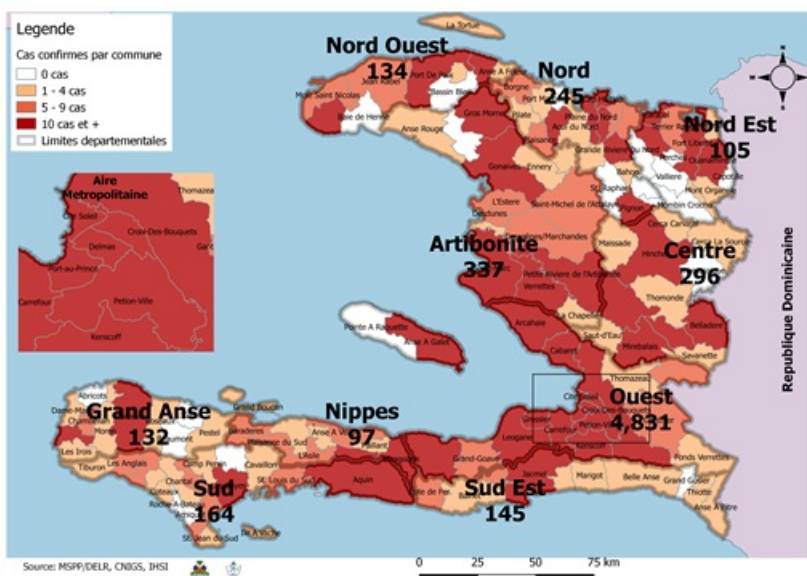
Legende
Cas confirmes par commune
0 cas
1 - 4 cas
5 - 9 cas
10 cas et +
Limites departementales

Aire Metropolitaine
Cite Soleil
Croix-Des-Bouquets
Delmas
Port-au-Prince
Carrefour
Petion-Ville
Kenscoff
Thomazeau

La Tortue
Nord Ouest
134
Port De Paix
Mole Saint Nicolas
Jean Rabel
Bassin Bleu
Baie de Henne
Anse Rouge
Gros Morne
Pilate
Nord
245
Borgne
Limbe
Acul du Nord
Nord Est
105
Fort Liberte
Ouanaminthe
Valliere
Mont Organise
Gonaives
Ennery
L'Estere
Desdunes
Saint-Michel de l'Attalaye
Saint-Raphael
Mombin Crochu
Cerca Carvajal
Marmelade
Artibonite
337
Petite Riviere de l'Artibonite
Verrettes
Maissade
Hinche
Centre
296
Thomonde
Belladere
Savanette
Mirebalais
Saut-d'Eau
La Chapelle
Arcahaie
Cabaret
Pointe A Raquette
Anse A Galet
Republique Dominicaine
Abricots
Dame-Marie
Grand Anse
132
Jeremie
Moron
Beaumont
Pestel
Grand Boucan
Les Irois
Tiburon
Les Anglais
Camp Perrin
Chantal
Coteaux
Port Salut
Sud
164
Saint Jean du Sud
Cavaillon
Saint Louis du Sud
Aquin
Nippes
97
Miragoane
Anse A Veau
Baraderes
L'Asile
Petit Trou de Nippes
Ouest
4,831
Leogane
Grand-Goave
Gressier
Thomazeau
Croix-Des-Bouquets
Fonds Verrettes
Sud Est
145
Bainet
Jacmel
Marigot
Belle Anse
Grand Gosier
Thiotte
Anse A Pitres

Source: MSPP/DELR, CNIGS, IHSI
0 25 50 75 km